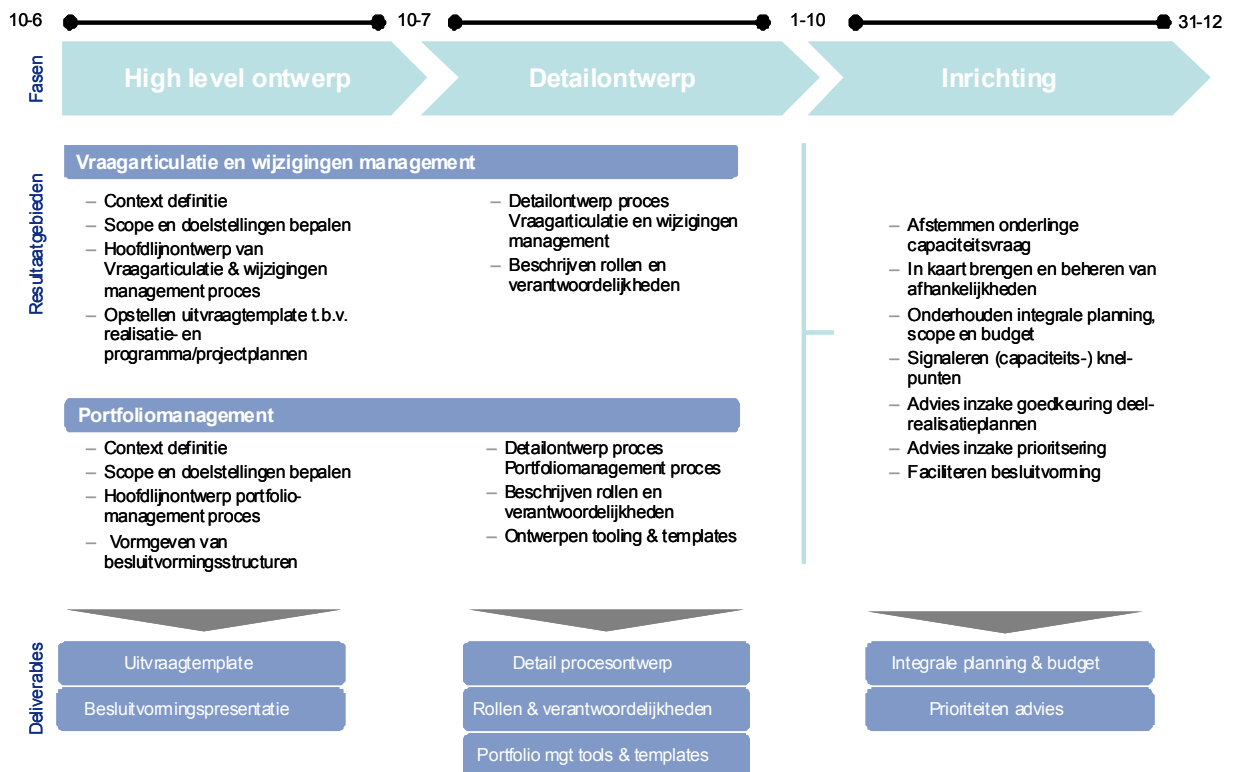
10-6
10-7
1-10
31-12

Fasen

High level ontwerp

Detailontwerp

Inrichting

Resultaatgebieden

Vraagarticulatie en wijzigingen management

– Context definitie
– Scope en doelstellingen bepalen
– Hoofdlijnontwerp van Vraagarticulatie & wijzigingen management proces
– Opstellen uitvraagtemplate t.b.v. realisatie- en programma/projectplannen

– Detailontwerp proces Vraagarticulatie en wijzigingen management
– Beschrijven rollen en verantwoordelijkheden

Portfoliomanagement

– Context definitie
– Scope en doelstellingen bepalen
– Hoofdlijnontwerp portfoliomanagement proces
– Vormgeven van besluitvormingsstructuren

– Detailontwerp proces Portfoliomanagement proces
– Beschrijven rollen en verantwoordelijkheden
– Ontwerpen tooling & templates

– Afstemmen onderlinge capaciteitsvraag
– In kaart brengen en beheren van afhankelijkheden
– Onderhouden integrale planning, scope en budget
– Signaleren (capaciteits-) knelpunten
– Advies inzake goedkeuring deelrealisatieplannen
– Advies inzake prioritsering
– Faciliteren besluitvorming

Deliverables

Uitvraagtemplate
Besluitvormingspresentatie

Detail procesontwerp
Rollen & verantwoordelijkheden
Portfolio mgt tools & templates

Integrale planning & budget
Prioriteiten advies